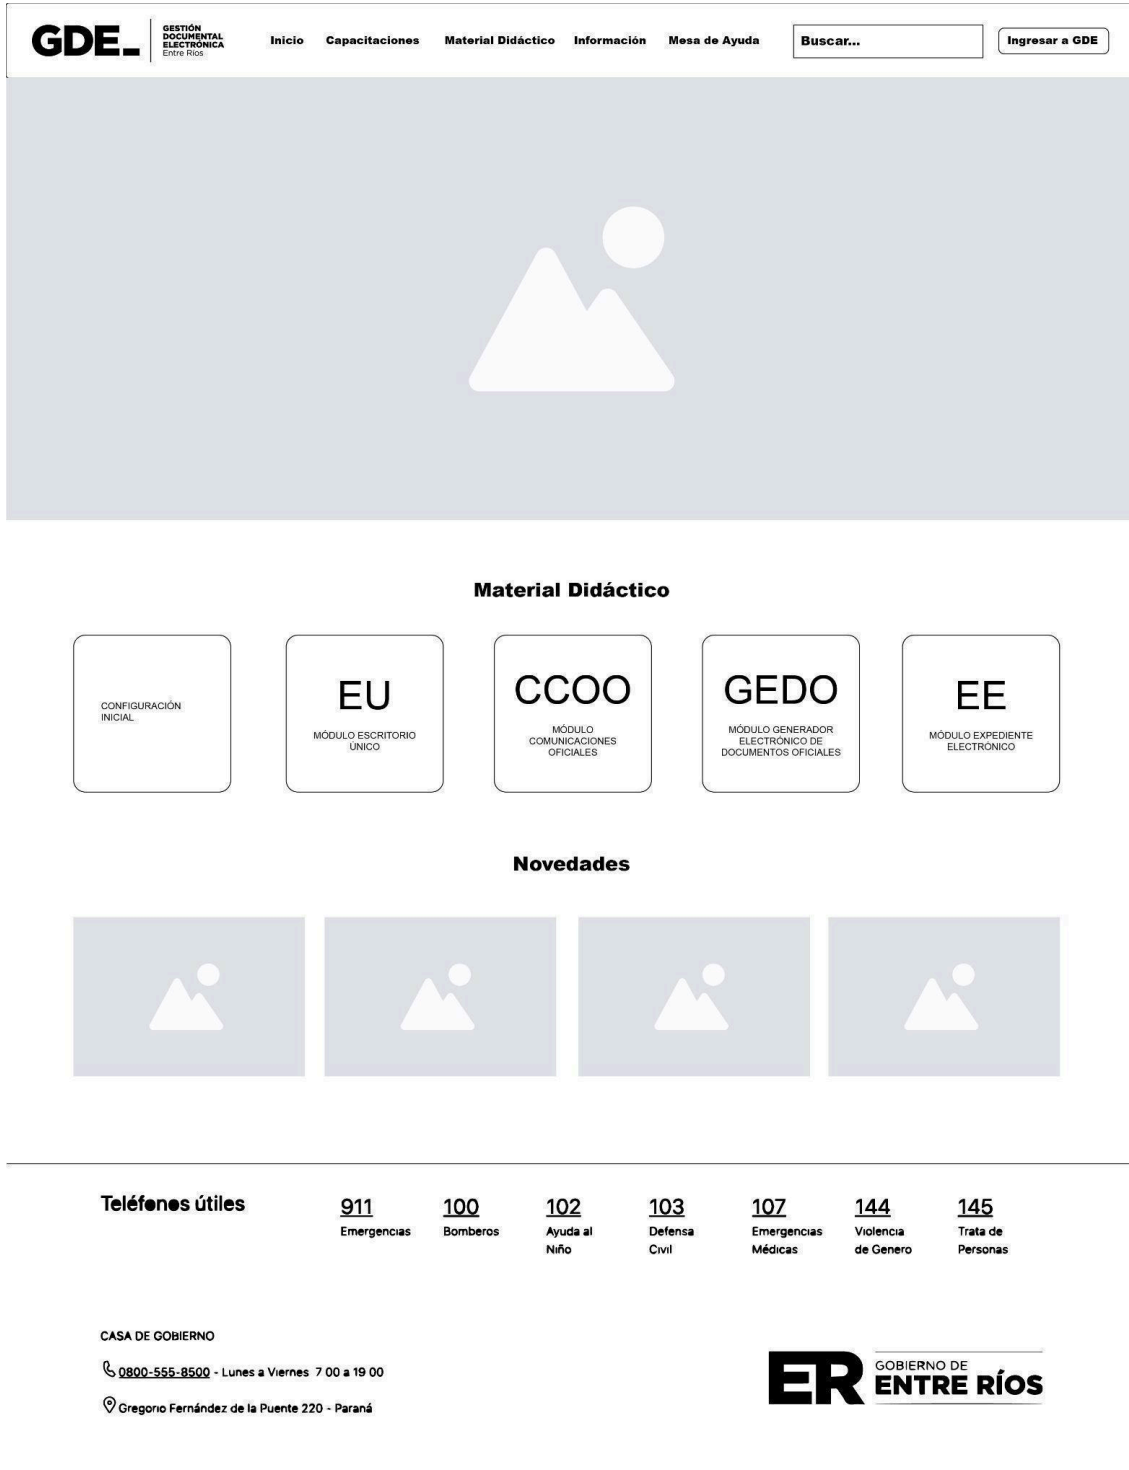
GDE_ GESTIÓN DOCUMENTAL ELECTRÓNICA Entre Ríos

Inicio Capacitaciones Material Didáctico Información Mesa de Ayuda Buscar... Ingresar a GDE

Material Didáctico

CONFIGURACIÓN INICIAL

EU
MÓDULO ESCRITORIO ÚNICO

CCOO
MÓDULO COMUNICACIONES OFICIALES

GEDO
MÓDULO GENERADOR ELECTRÓNICO DE DOCUMENTOS OFICIALES

EE
MÓDULO EXPEDIENTE ELECTRÓNICO

Novedades

Teléfonos útiles

911 Emergencias
100 Bomberos
102 Ayuda al Niño
103 Defensa Civil
107 Emergencias Médicas
144 Violencia de Genero
145 Trata de Personas

CASA DE GOBIERNO

0800-555-8500 - Lunes a Viernes 7 00 a 19 00

Gregorio Fernández de la Puente 220 - Paraná

ER GOBIERNO DE ENTRE RÍOS